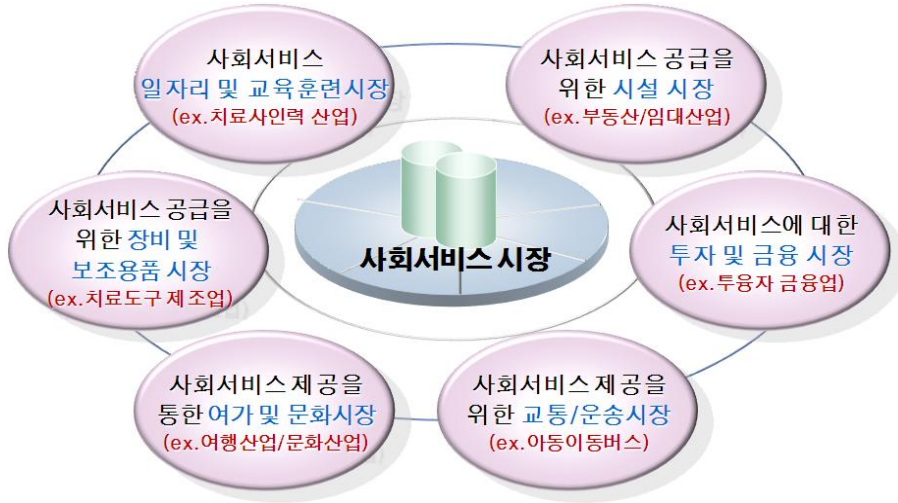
사회서비스
일자리 및 교육훈련시장
(ex.치료사인력 산업)

사회서비스 공급을
위한 시설 시장
(ex.부동산/임대산업)

사회서비스 공급을
위한 장비 및
보조용품 시장
(ex.치료도구 제조업)

사회서비스 시장

사회서비스에 대한
투자 및 금융 시장
(ex.투융자 금융업)

사회서비스 제공을
통한 여가 및 문화시장
(ex.여행산업/문화산업)

사회서비스 제공을
위한 교통/운송시장
(ex.아동이동버스)